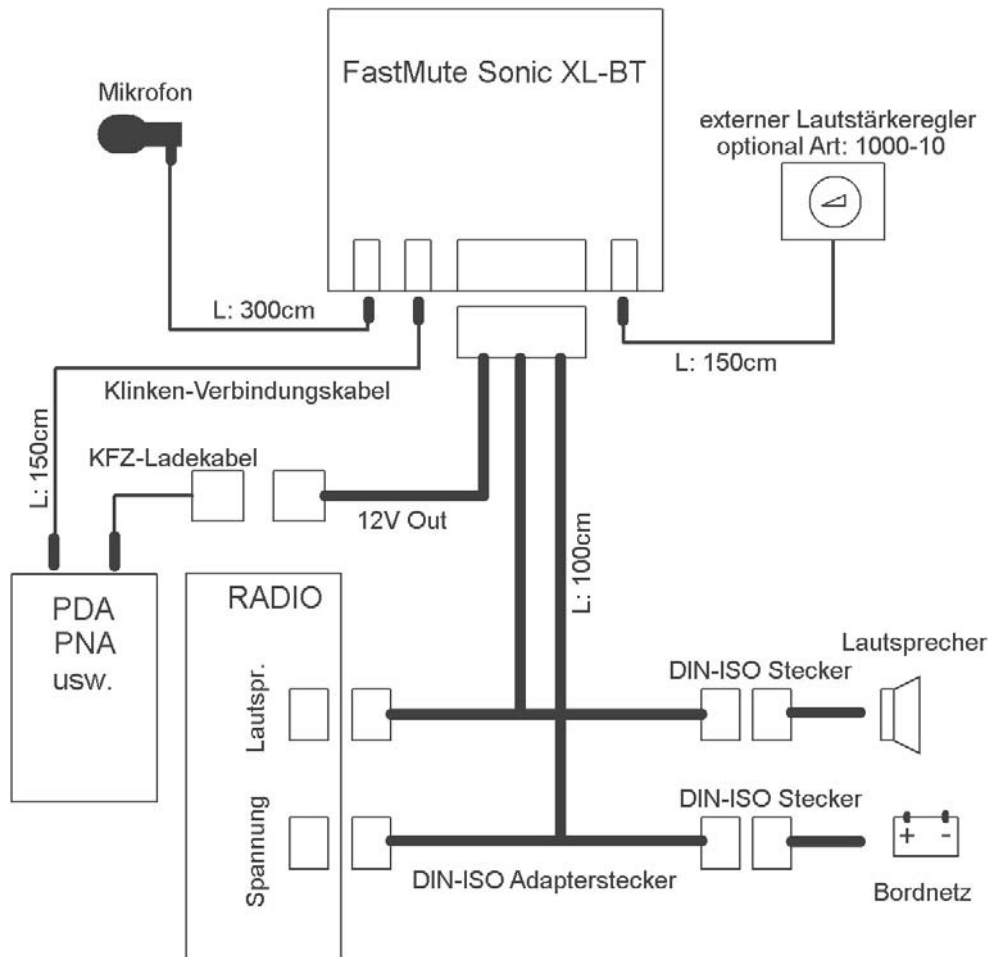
FastMute Sonic XL-BT

Mikrofon

externer Lautstärkeregler
optional Art: 1000-10

L: 300cm

L: 150cm

Klinken-Verbindungskabel

L: 150cm

KFZ-Ladekabel

12V Out

L: 100cm

PDA
PNA
usw.

RADIO

Lautspr.

Spannung

DIN-ISO Stecker

Lautsprecher

DIN-ISO Stecker

+ -

DIN-ISO Adapterstecker

Bordnetz